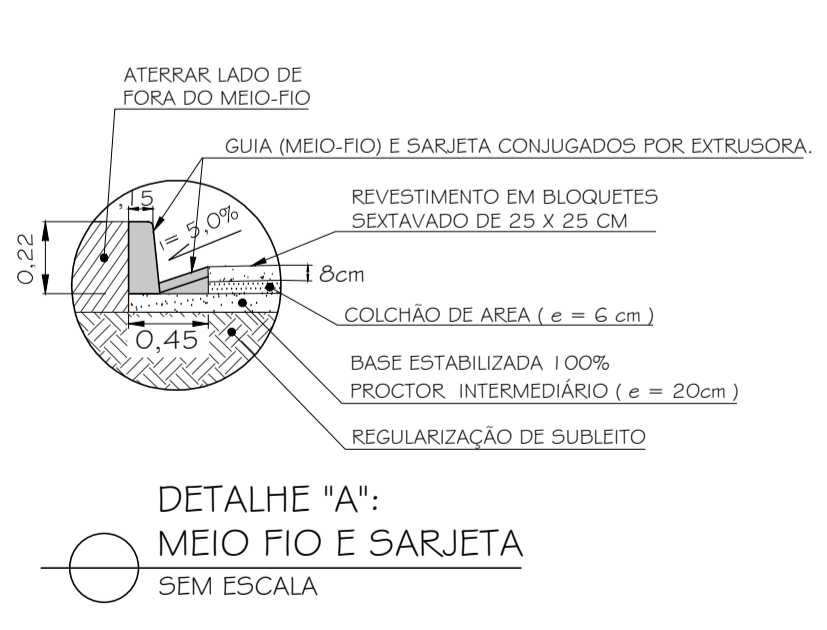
ATERRAR LADO DE FORA DO MEIO-FIO

GUIA (MEIO-FIO) E SARJETA CONJUGADOS POR EXTRUSORA.

,15

i= 5,0%

REVESTIMENTO EM BLOQUETES SEXTAVADO DE 25 X 25 CM

0,22

8cm

COLCHÃO DE AREA ( $e$ = 6 cm )

0,45

BASE ESTABILIZADA 100%

PROCTOR INTERMEDIÁRIO ( $e$ = 20cm )

REGULARIZAÇÃO DE SUBLEITO

DETALHE "A":
MEIO FIO E SARJETA
SEM ESCALA